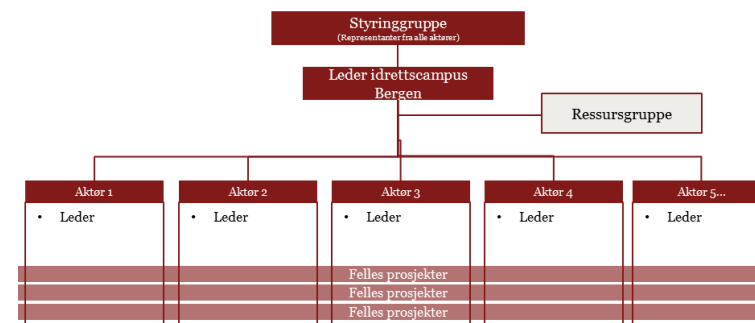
Styringgruppe
(Representanter fra alle aktører)

Leder idrettscampus Bergen

Ressursgruppe

Aktør 1
• Leder

Aktør 2
• Leder

Aktør 3
• Leder

Aktør 4
• Leder

Aktør 5...
• Leder

Felles prosjekter
Felles prosjekter
Felles prosjekter